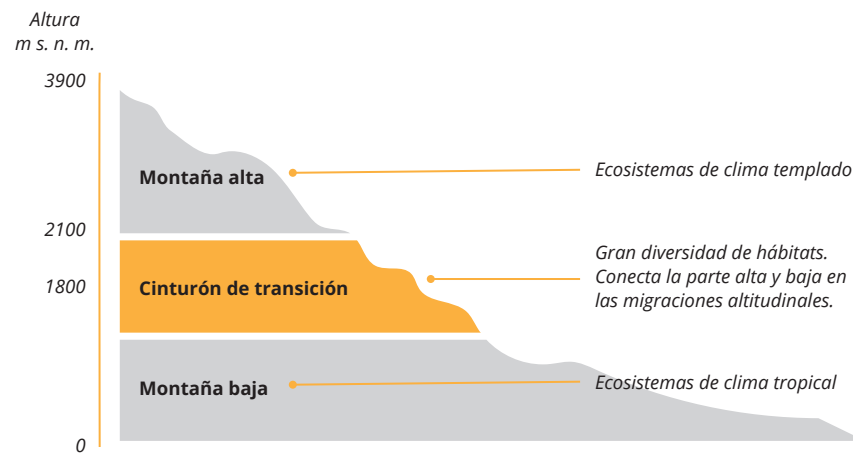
Altura
m s. n. m.

3900

2100

1800

0

Montaña alta

Ecosistemas de clima templado

Cinturón de transición

Gran diversidad de hábitats. Conecta la parte alta y baja en las migraciones altitudinales.

Montaña baja

Ecosistemas de clima tropical